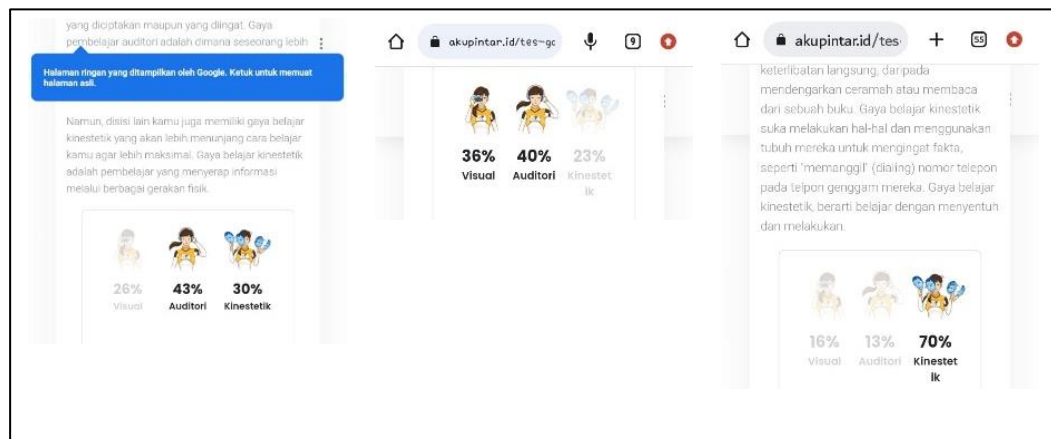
yang diciptakan maupun yang diingat. Gaya pembelajar auditori adalah dimana seseorang lebih

Halaman ringan yang ditampilkan oleh Google. Ketuk untuk memuat halaman asli.

Namun, disisi lain kamu juga memiliki gaya belajar kinestetik yang akan lebih menunjang cara belajar kamu agar lebih maksimal. Gaya belajar kinestetik adalah pembelajar yang menyerap informasi melalui berbagai gerakan fisik.

26% Visual
43% Auditori
30% Kinestetik

akupintar.id/tes-gc
9

36% Visual
40% Auditori
23% Kinestetik

akupintar.id/tes
55

keterlibatan langsung, daripada mendengarkan ceramah atau membaca dari sebuah buku. Gaya belajar kinestetik suka melakukan hal-hal dan menggunakan tubuh mereka untuk mengingat fakta, seperti 'memanggil' (dialing) nomor telepon pada telpon genggam mereka. Gaya belajar kinestetik, berarti belajar dengan menyentuh dan melakukan.

16% Visual
13% Auditori
70% Kinestetik